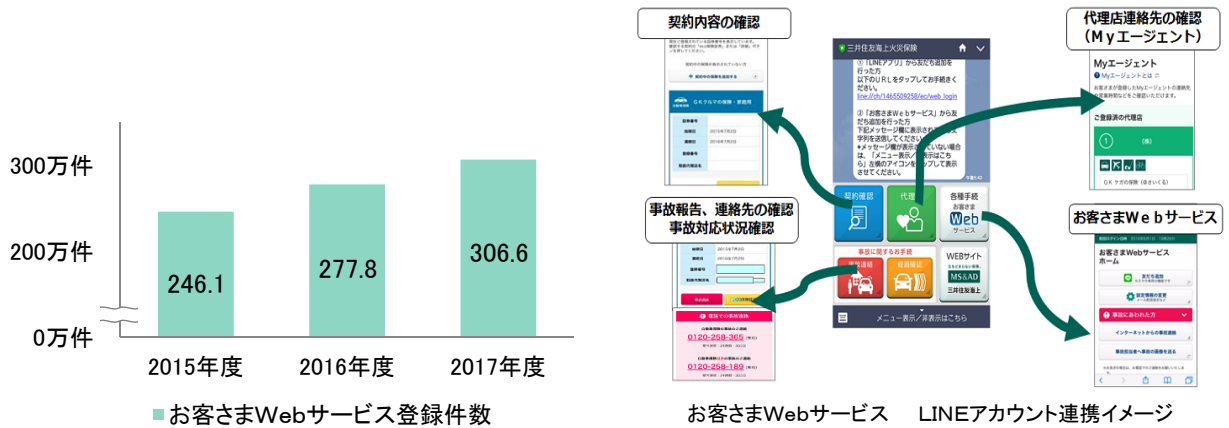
300万件

200万件

0万件

246.1

277.8

306.6

2015年度

2016年度

2017年度

お客さまWebサービス登録件数

契約内容の確認

GKクルマの保険・家庭用

事故報告、連絡先の確認
事故対応状況確認

0120-258-365

0120-258-189

三井住友海上火災保険

①「LINEアプリ」から友だち追加を行った方
以下のURLをタップしてお手続きください。
line://ch/1465509258/ec/web_login

②「お客さまWebサービス」から友だち追加を行った方
下記メッセージ欄に表示されている文字列を送信してください。
*メッセージ欄が表示されていない場合は、「メニュー表示／非表示はこちら」左側のアイコンをタップして表示させてください。

契約確認

代理

各種手続
お客さま
Web
サービス

事故に関するお手続

WEBサイト

MS&AD

三井住友海上

メニュー表示／非表示はこちら

代理店連絡先の確認
（Mｙエージェント）

Myエージェント

ご登録済の代理店

お客さまWebサービス

お客さまWebサービス
ホーム

事故にあわれた方

インターネットからの事故連絡

お客さまWebサービス　LINEアカウント連携イメージ